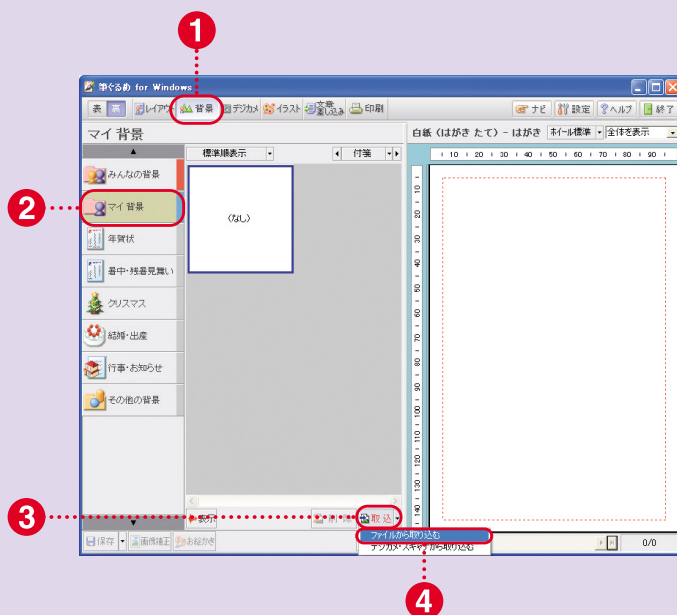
1

筆ぐるめ for Windows

表 裏 レイアウト 背景 デジカメ イラスト 文章差し込み 印刷

ナビ 設定 ヘルプ 終了

マイ 背景

標準順表示 付箋

白紙（はがき たて）－はがき ホイール標準 全体を表示

10 20 30 40 50 60 70 80 90

〈なし〉

みんなの背景

2

マイ 背景

年賀状

暑中・残暑見舞い

クリスマス

結婚・出産

行事・お知らせ

その他の背景

3

表示

取込

ファイルから取り込む

デジカメ・スキャナから取り込む

保存 画像補正 お絵かき

0/0

4